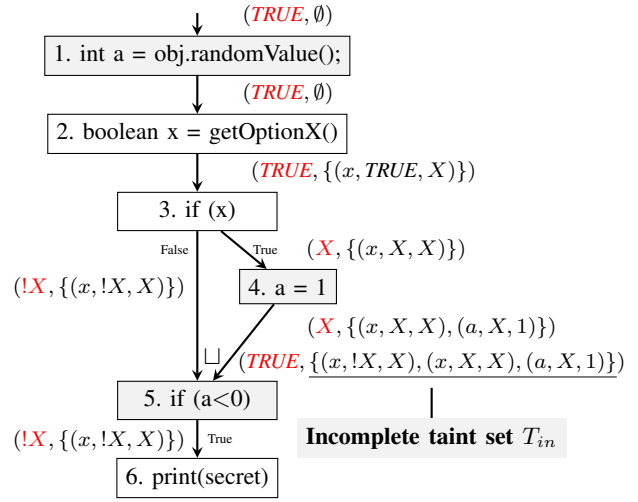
$(\mathit{TRUE}, \emptyset)$

1. int a = obj.randomValue();

$(\mathit{TRUE}, \emptyset)$

2. boolean x = getOptionX()

$(\mathit{TRUE}, \{(x, \mathit{TRUE}, X)\})$

3. if (x)

False

True

$(X, \{(x, X, X)\})$

$(!X, \{(x, !X, X)\})$

4. a = 1

$(X, \{(x, X, X), (a, X, 1)\})$

$\sqcup$

$(\mathit{TRUE}, \{(x, !X, X), (x, X, X), (a, X, 1)\})$

5. if (a<0)

$(!X, \{(x, !X, X)\})$

True

Incomplete taint set $T_{in}$

6. print(secret)